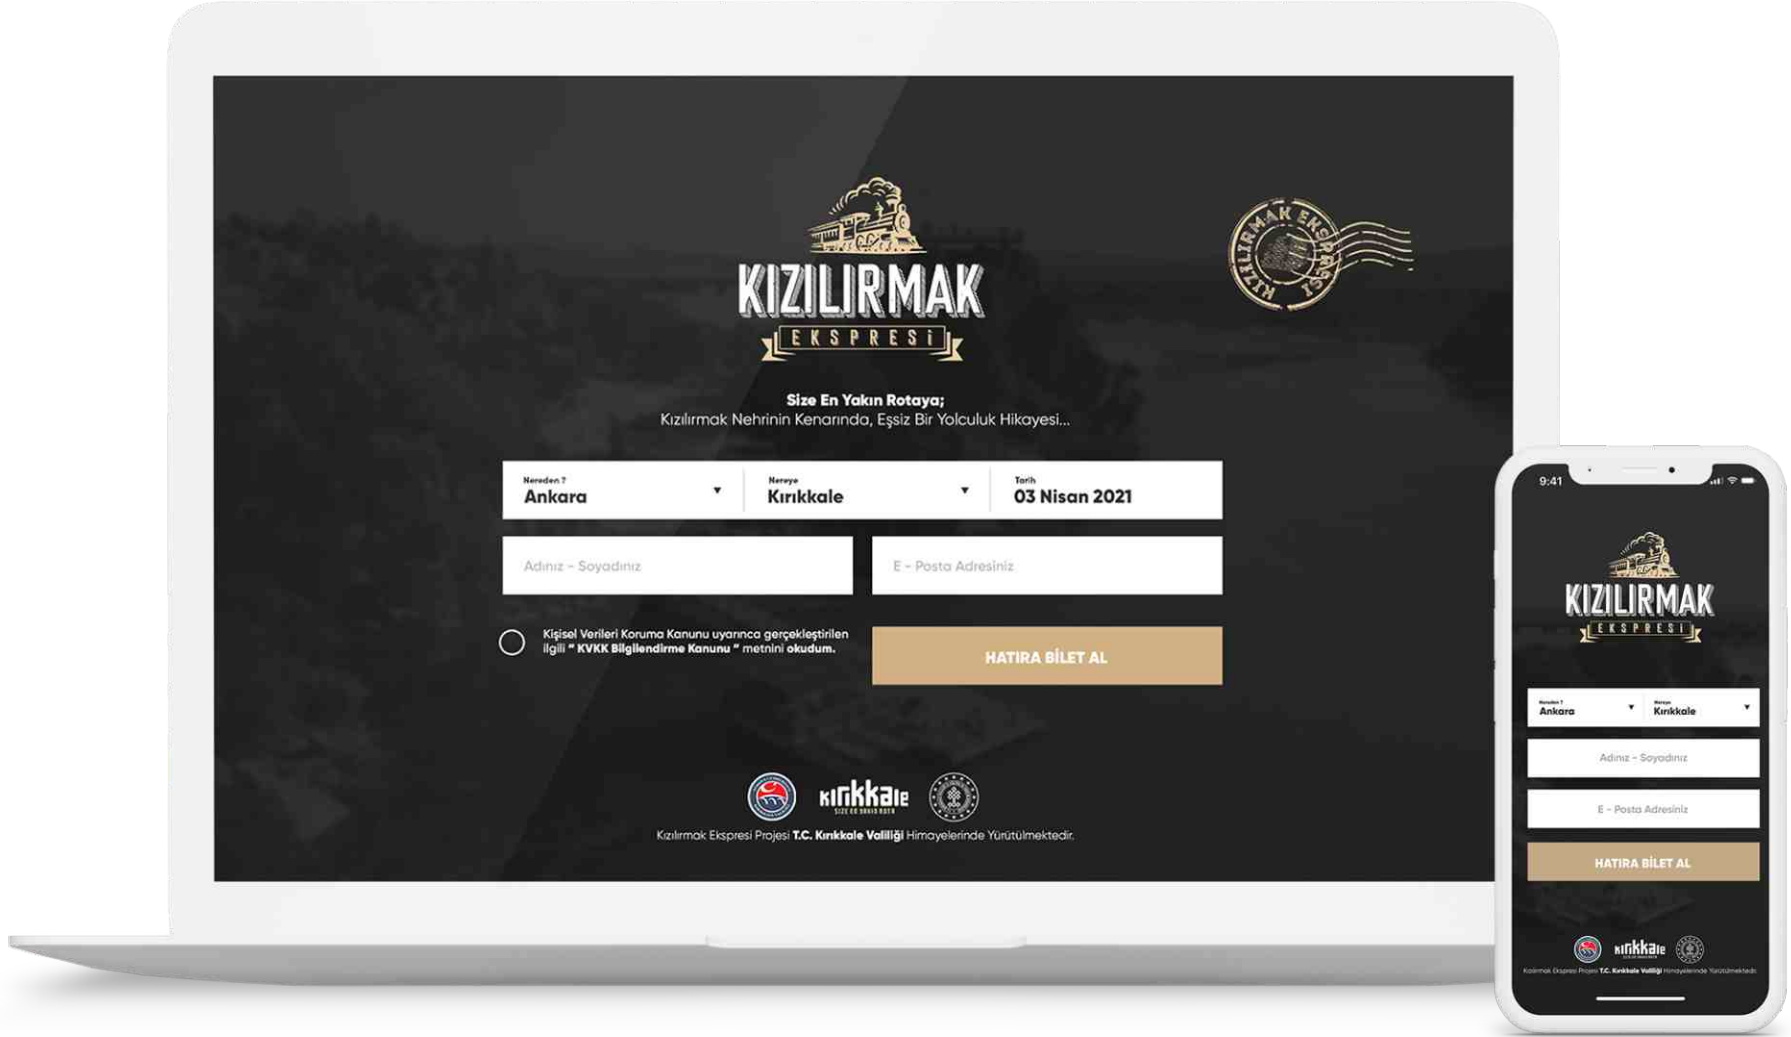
KIZILIRMAK
EKSPRESİ

KIZILIRMAK EKSPRESİ

Size En Yakın Rotaya;
Kızılırmak Nehrinin Kenarında, Eşsiz Bir Yolculuk Hikayesi...

Nereden ?
Ankara

Nereye
Kırıkkale

Tarih
03 Nisan 2021

Adınız - Soyadınız

E - Posta Adresiniz

Kişisel Verileri Koruma Kanunu uyarınca gerçekleştirilen ilgili " KVKK Bilgilendirme Kanunu " metnini okudum.

HATIRA BİLET AL

kırıkkale

Kızılırmak Ekspresi Projesi T.C. Kırıkkale Valiliği Himayelerinde Yürütülmektedir.

9:41

KIZILIRMAK
EKSPRESİ

Nereden ?
Ankara

Nereye
Kırıkkale

Adınız - Soyadınız

E - Posta Adresiniz

HATIRA BİLET AL

kırıkkale

Kızılırmak Ekspresi Projesi T.C. Kırıkkale Valiliği Himayelerinde Yürütülmektedir.